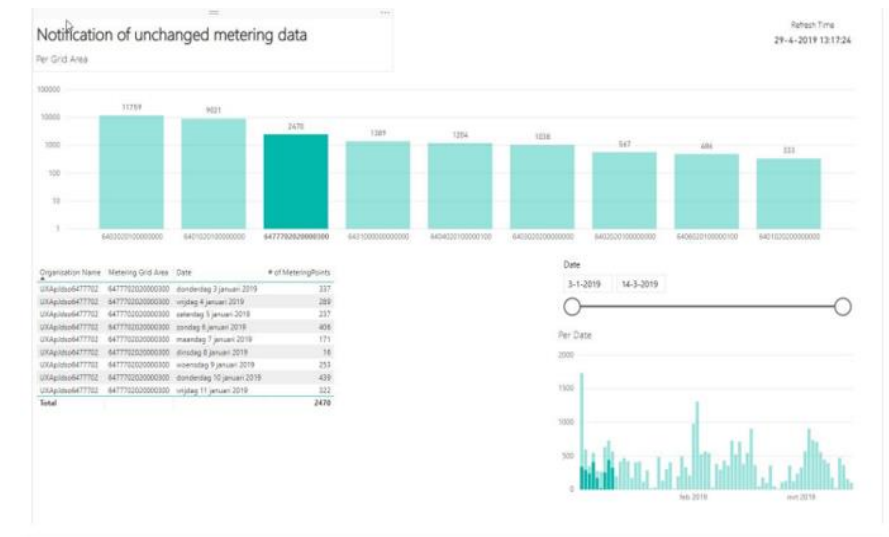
Notification of unchanged metering data

Per Grid Area

Refresh Time
29-4-2019 13:17:24

100000
10000
1000
100
10
1

11759
9021
2470
1389
1204
1038
567
486
333

6403020100000000
6401020100000000
6477702020000300
6431000000000000
6404020100000100
6403020200000000
6402020100000000
6406020100000100
6401020200000000

| Organization Name | Metering Grid Area | Date | # of MeteringPoints |
|---|---|---|---|
| UXAplidso6477702 | 6477702020000300 | donderdag 3 januari 2019 | 337 |
| UXAplidso6477702 | 6477702020000300 | vrijdag 4 januari 2019 | 289 |
| UXAplidso6477702 | 6477702020000300 | zaterdag 5 januari 2019 | 237 |
| UXAplidso6477702 | 6477702020000300 | zondag 6 januari 2019 | 406 |
| UXAplidso6477702 | 6477702020000300 | maandag 7 januari 2019 | 171 |
| UXAplidso6477702 | 6477702020000300 | dinsdag 8 januari 2019 | 16 |
| UXAplidso6477702 | 6477702020000300 | woensdag 9 januari 2019 | 253 |
| UXAplidso6477702 | 6477702020000300 | donderdag 10 januari 2019 | 439 |
| UXAplidso6477702 | 6477702020000300 | vrijdag 11 januari 2019 | 322 |
| Total | | | 2470 |

Date
3-1-2019
14-3-2019

Per Date
2000
1500
1000
500
0
feb 2019
mrt 2019